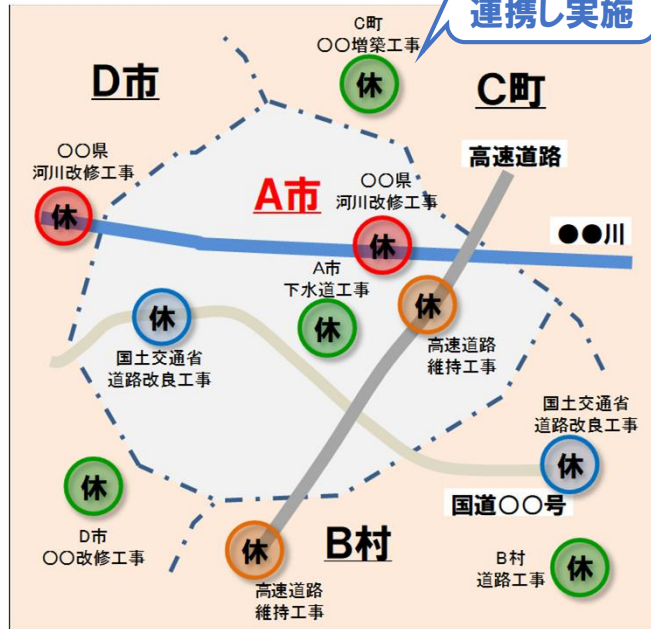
連携し実施

C町
〇〇増築工事

D市

C町

〇〇県
河川改修工事

高速道路

A市

〇〇県
河川改修工事

●●川

A市
下水道工事

国土交通省
道路改良工事

高速道路
維持工事

国土交通省
道路改良工事

国道〇〇号

D市
〇〇改修工事

B村

B村
道路工事

高速道路
維持工事

休
休
休
休
休
休
休
休
休
休
休
休